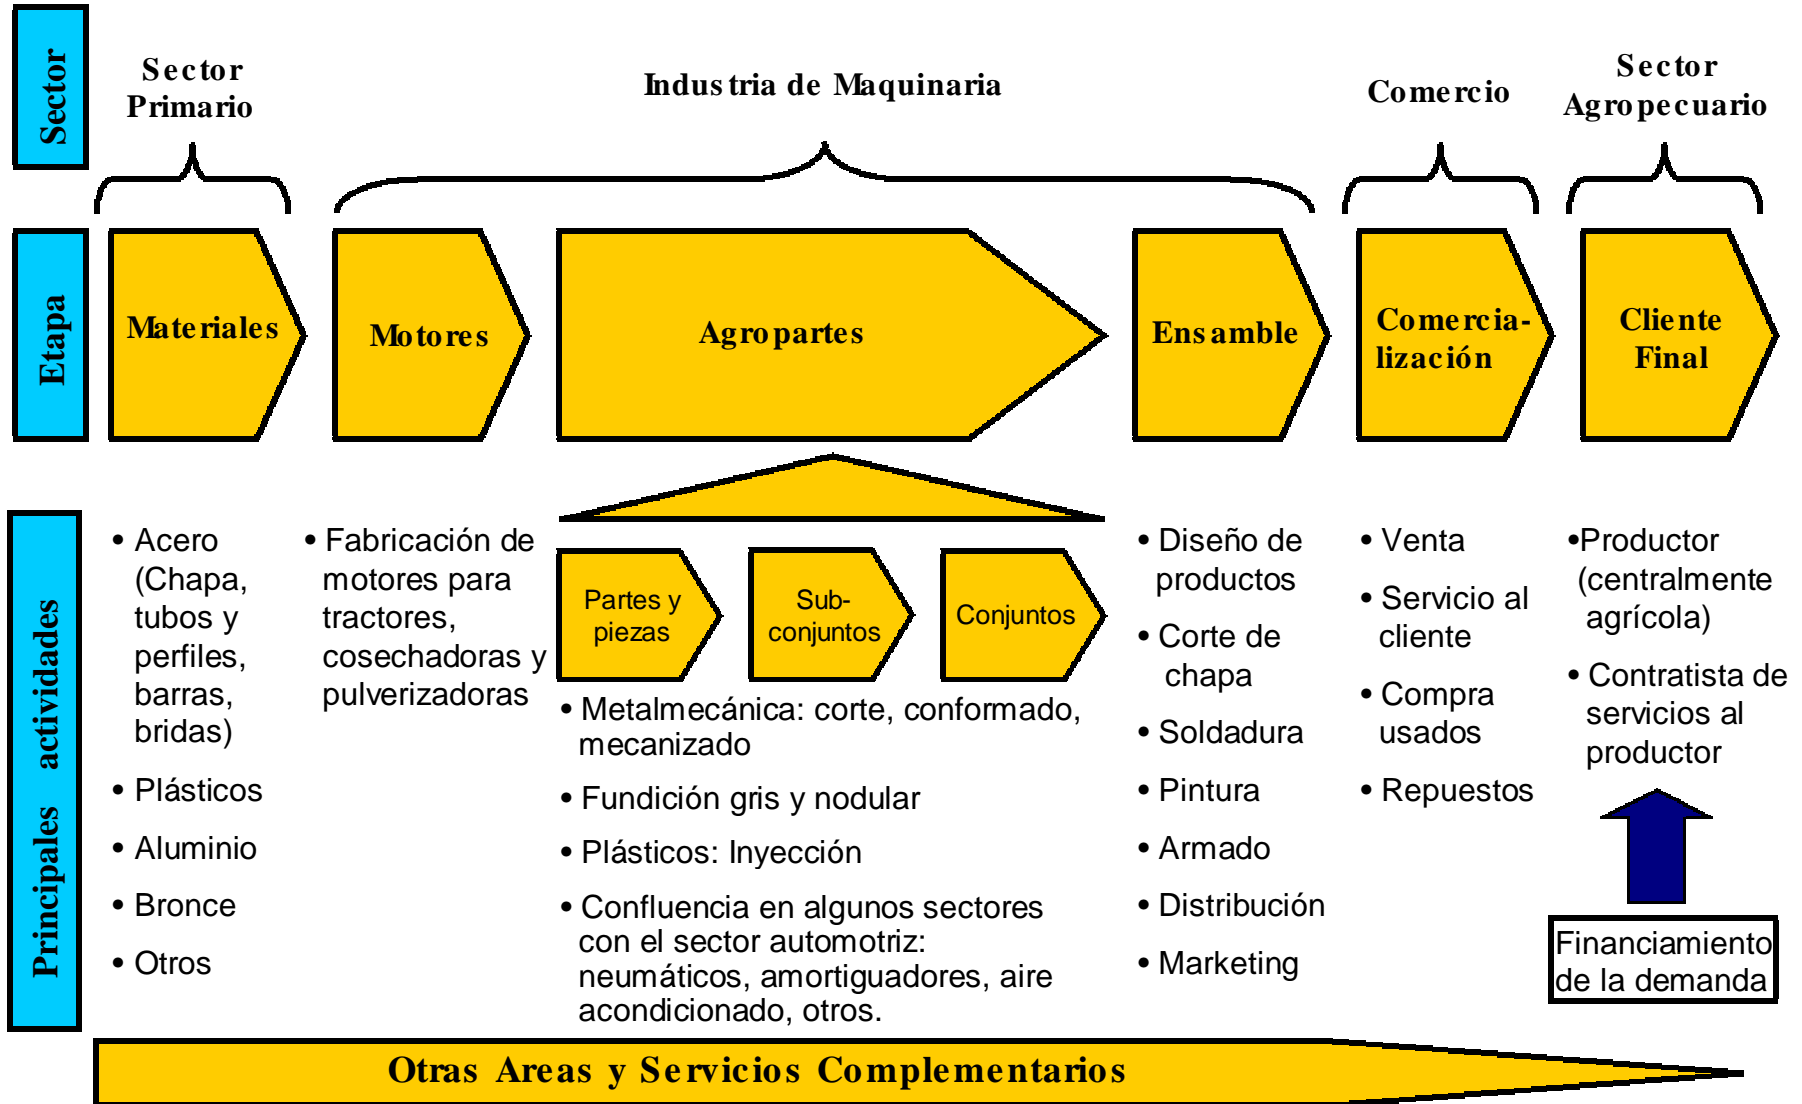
Sector

Sector Primario

Industria de Maquinaria

Comercio

Sector Agropecuario

Etapa

Materiales

Motores

Agropartes

Ensamble

Comercialización

Cliente Final

Principales actividades

• Acero (Chapa, tubos y perfiles, barras, bridas)
• Plásticos
• Aluminio
• Bronce
• Otros

• Fabricación de motores para tractores, cosechadoras y pulverizadoras

Partes y piezas

Sub-conjuntos

Conjuntos

• Metalmecánica: corte, conformado, mecanizado
• Fundición gris y nodular
• Plásticos: Inyección
• Confluencia en algunos sectores con el sector automotriz: neumáticos, amortiguadores, aire acondicionado, otros.

• Diseño de productos
• Corte de chapa
• Soldadura
• Pintura
• Armado
• Distribución
• Marketing

• Venta
• Servicio al cliente
• Compra usados
• Repuestos

•Productor (centralmente agrícola)
• Contratista de servicios al productor

Financiamiento de la demanda

Otras Areas y Servicios Complementarios